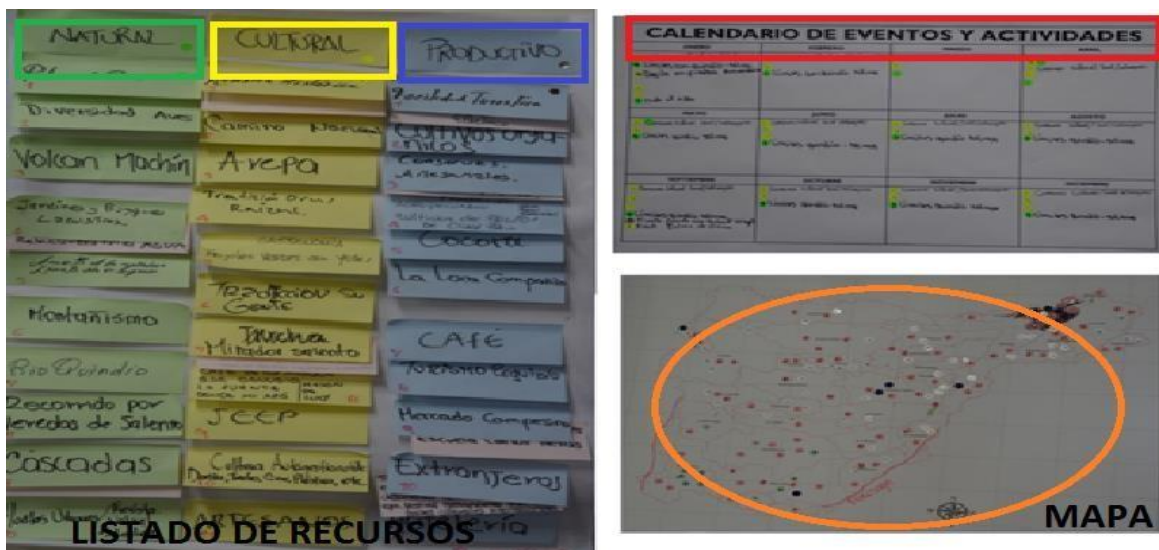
NATURAL

CULTURAL

PRODUCTIVO

Diversidad Aves

Volcan Machín

Jardines Bosque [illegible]

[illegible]

Montañismo

Rio Quindío

Recorrido por veredas de Salento

Cascadas

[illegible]

Camino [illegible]

Arepa

Tradición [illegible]

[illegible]

Tradición su Gente

Truchas Mirador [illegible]

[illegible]

JEEP

Cultura Arquitectónica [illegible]

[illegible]

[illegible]

Cultivos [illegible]

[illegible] Artesanales

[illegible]

Cocora

La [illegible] Compañía

CAFÉ

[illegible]

Mercado Campesino

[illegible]

Extranjeros

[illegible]

LISTADO DE RECURSOS

CALENDARIO DE EVENTOS Y ACTIVIDADES

MAPA